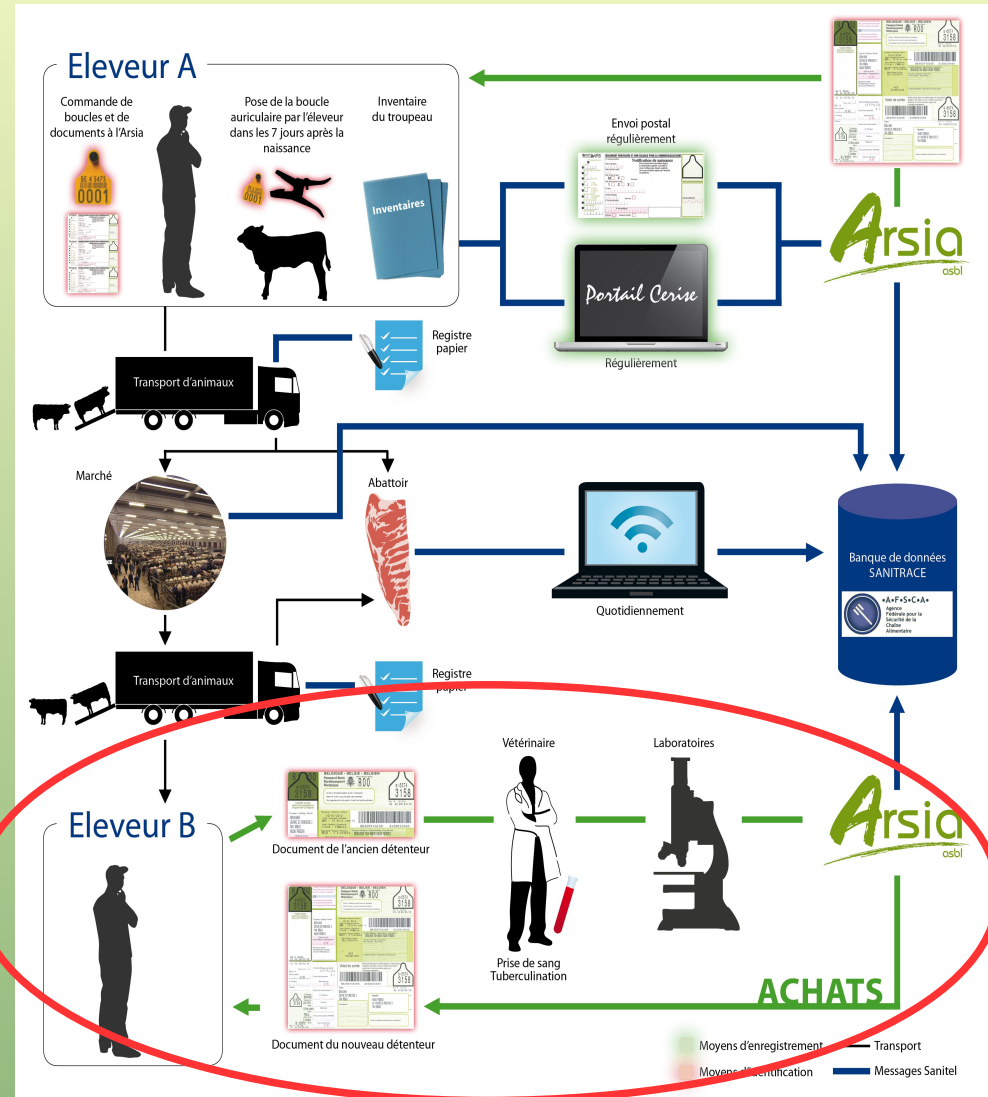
Eleveur A

Commande de boucles et de documents à l'Arsia

BE 4 5475
0001

Pose de la boucle auriculaire par l'éleveur dans les 7 jours après la naissance

0001

Inventaire du troupeau

Inventaires

Envoi postal régulièrement

Portail Cerise

Régulièrement

Arsia asbl

Transport d'animaux

Registre papier

Marché

Abattoir

Quotidiennement

Banque de données SANITRACE

•A•F•S•C•A•
Agence Fédérale pour la Sécurité de la Chaîne Alimentaire

Transport d'animaux

Registre papier

Eleveur B

Document de l'ancien détenteur

Vétérinaire

Laboratoires

Arsia asbl

Prise de sang Tuberculination

ACHATS

Document du nouveau détenteur

Moyens d'enregistrement
Moyens d'identification
Transport
Messages Sanitel